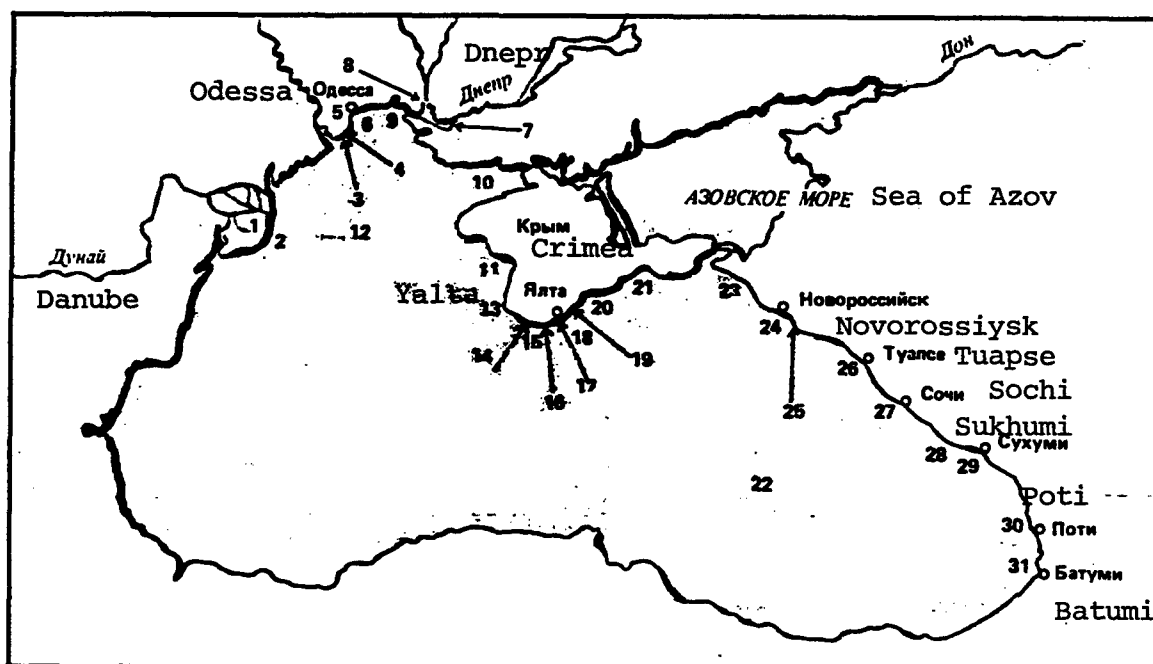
Dnepr
Дон
8
Odessa
Одесса
Днепр
5
6
9
7
4
3
10
АЗОВСКОЕ МОРЕ Sea of Azov
1
2
12
Крым
Crimea
Дунай
Danube
11
Yalta
Ялта
21
23
Новороссийск
13
20
24
Novorossiysk
15
18
19
14
Туапсе Tuapse
26
17
16
Sochi
25
27
Сочи
Sukhumi
28
29
Сухуми
22
Poti
30
Поти
31
Батуми
Batumi